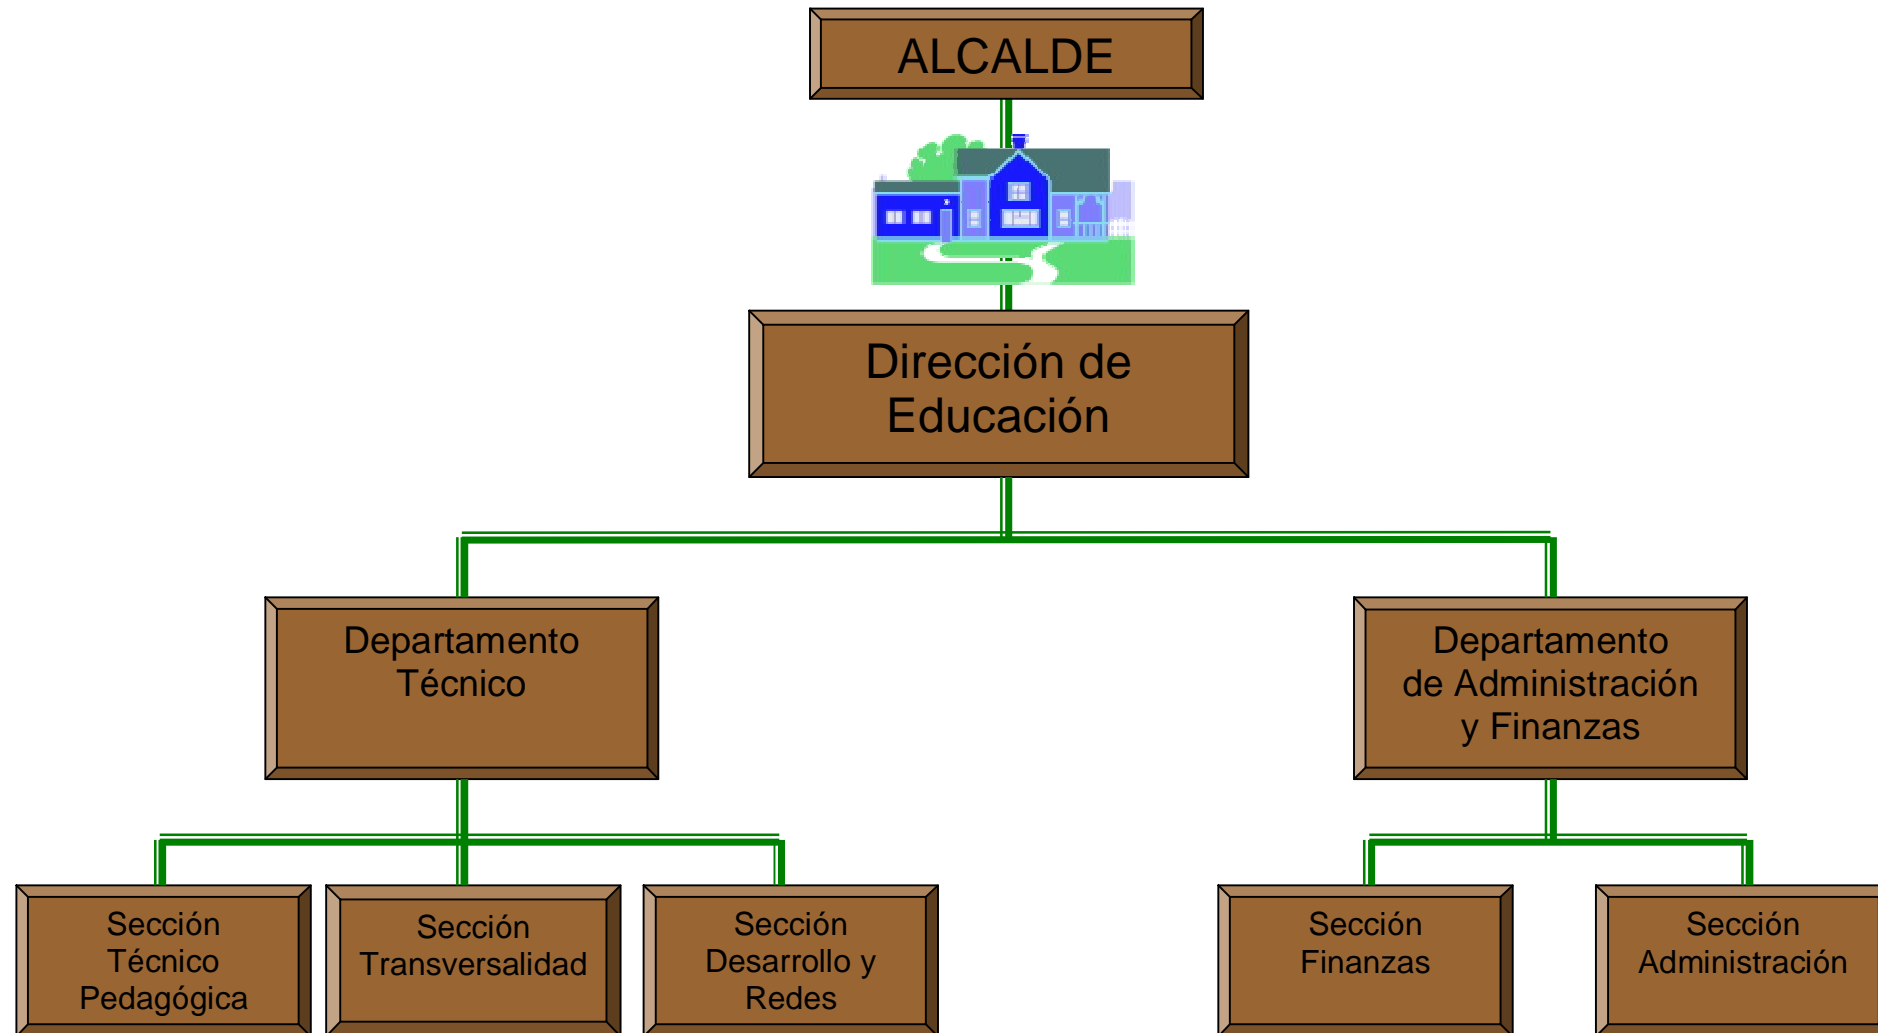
ALCALDE

Dirección de Educación

Departamento Técnico

Departamento de Administración y Finanzas

Sección Técnico Pedagógica

Sección Transversalidad

Sección Desarrollo y Redes

Sección Finanzas

Sección Administración